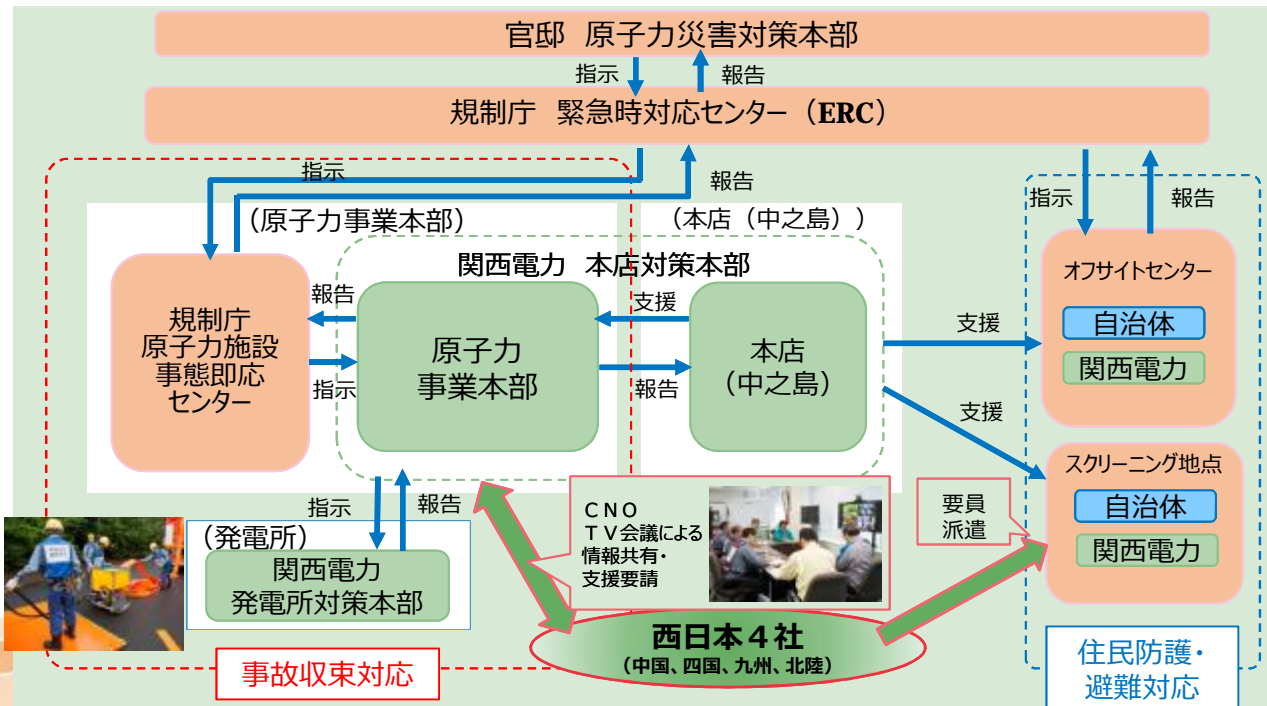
官邸　原子力災害対策本部

指示
報告

規制庁　緊急時対応センター（ERC）

指示
報告

（原子力事業本部）
（本店（中之島））

関西電力　本店対策本部

報告
規制庁
原子力施設
事態即応
センター
指示

原子力
事業本部

支援
報告

本店
（中之島）

指示
報告

オフサイトセンター
自治体
関西電力

支援
支援

スクリーニング地点
自治体
関西電力

指示
報告

（発電所）
関西電力
発電所対策本部

ＣＮＯ
ＴＶ会議による
情報共有・
支援要請

要員
派遣

西日本４社
（中国、四国、九州、北陸）

事故収束対応

住民防護・
避難対応